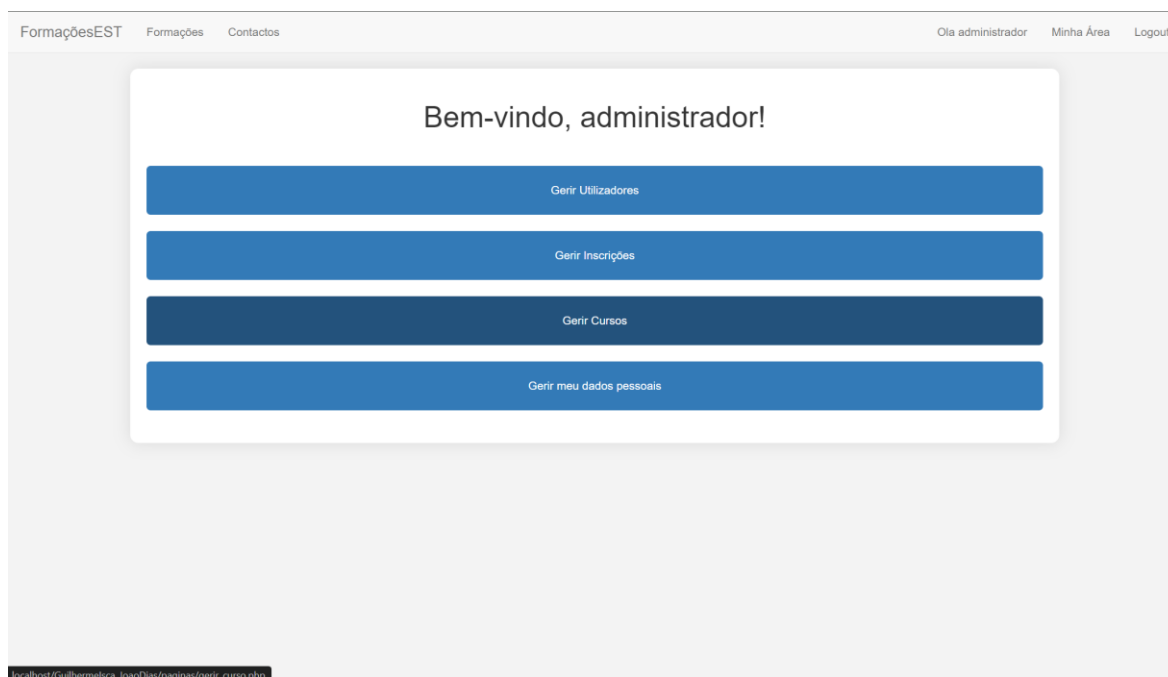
FormaçõesEST Formações Contactos Ola administrador Minha Área Logout

Bem-vindo, administrador!

Gerir Utilizadores

Gerir Inscrições

Gerir Cursos

Gerir meu dados pessoais

localhost/GuilhermeIsca_JoaoDias/paginas/gerir_curso.php